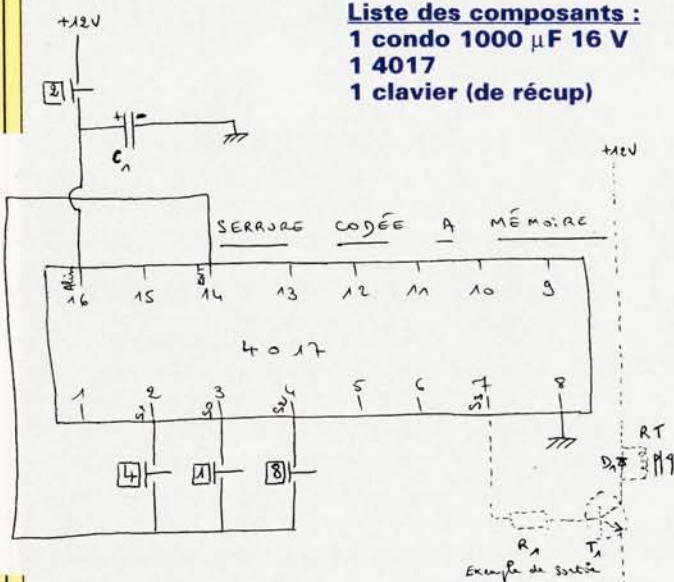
Liste des composants :
1 condo 1000 $\mu$F 16 V
1 4017
1 clavier (de récup)

+12V

2

$C_1$

+12V

SERRURE CODÉE A MÉMOIRE

Alim 16 15 CLK 14 13 12 11 10 9

4017

1 S1 2 S2 3 S3 4 5 6 S4 7 8

4 1 8

$D_1$ RT 9

$R_1$ $T_1$

Exemple de sortie